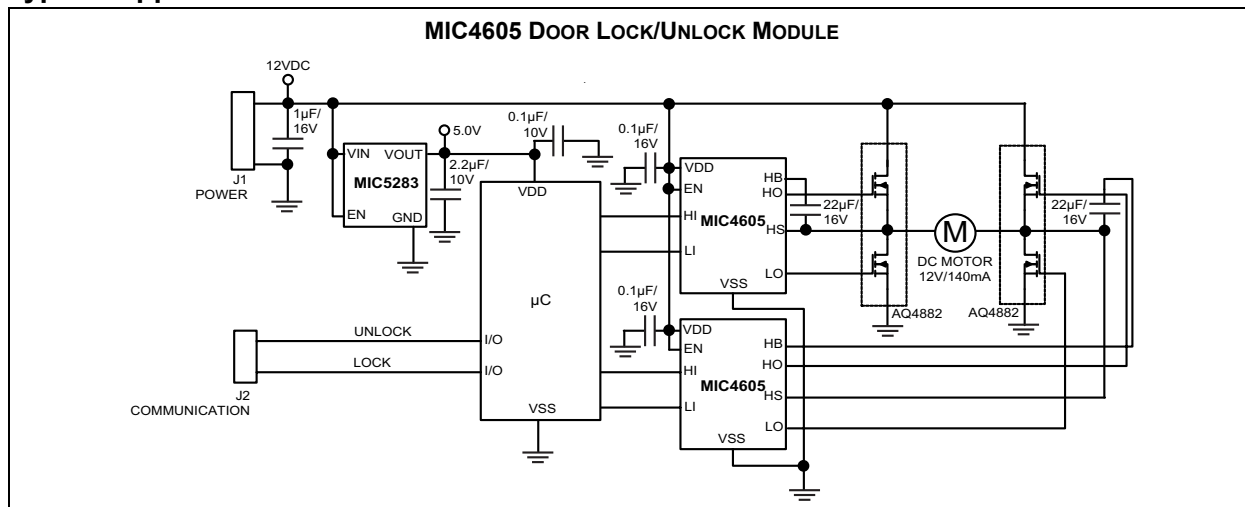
MIC4605 DOOR LOCK/UNLOCK MODULE

12VDC

1µF/ 16V

J1 POWER

VIN VOUT

MIC5283

EN GND

5.0V

2.2µF/ 10V

0.1µF/ 10V

0.1µF/ 16V

VDD

VDD

EN

HB

HO

HI

MIC4605

HS

LI

LO

VSS

22µF/ 16V

M

DC MOTOR 12V/140mA

AQ4882

AQ4882

22µF/ 16V

µC

0.1µF/ 16V

VDD

EN

HB

HO

HI

MIC4605

HS

LI

LO

VSS

UNLOCK

I/O

LOCK

I/O

VSS

J2 COMMUNICATION